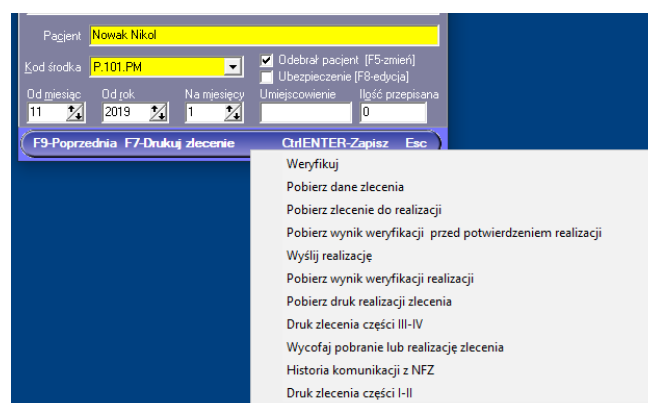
Pacjent Nowak Nikol

Kod środka P.101.PM

Odebrał pacjent [F5-zmień]

Ubezpieczenie [F8-edycja]

Od miesiąc 11

Od rok 2019

Na miesięcy 1

Umiejscowienie

Ilość przepisana 0

F9-Poprzednia F7-Drukuj zlecenie CtrlENTER-Zapisz Esc

Weryfikuj

Pobierz dane zlecenia

Pobierz zlecenie do realizacji

Pobierz wynik weryfikacji przed potwierdzeniem realizacji

Wyślij realizację

Pobierz wynik weryfikacji realizacji

Pobierz druk realizacji zlecenia

Druk zlecenia części III-IV

Wycofaj pobranie lub realizację zlecenia

Historia komunikacji z NFZ

Druk zlecenia części I-II